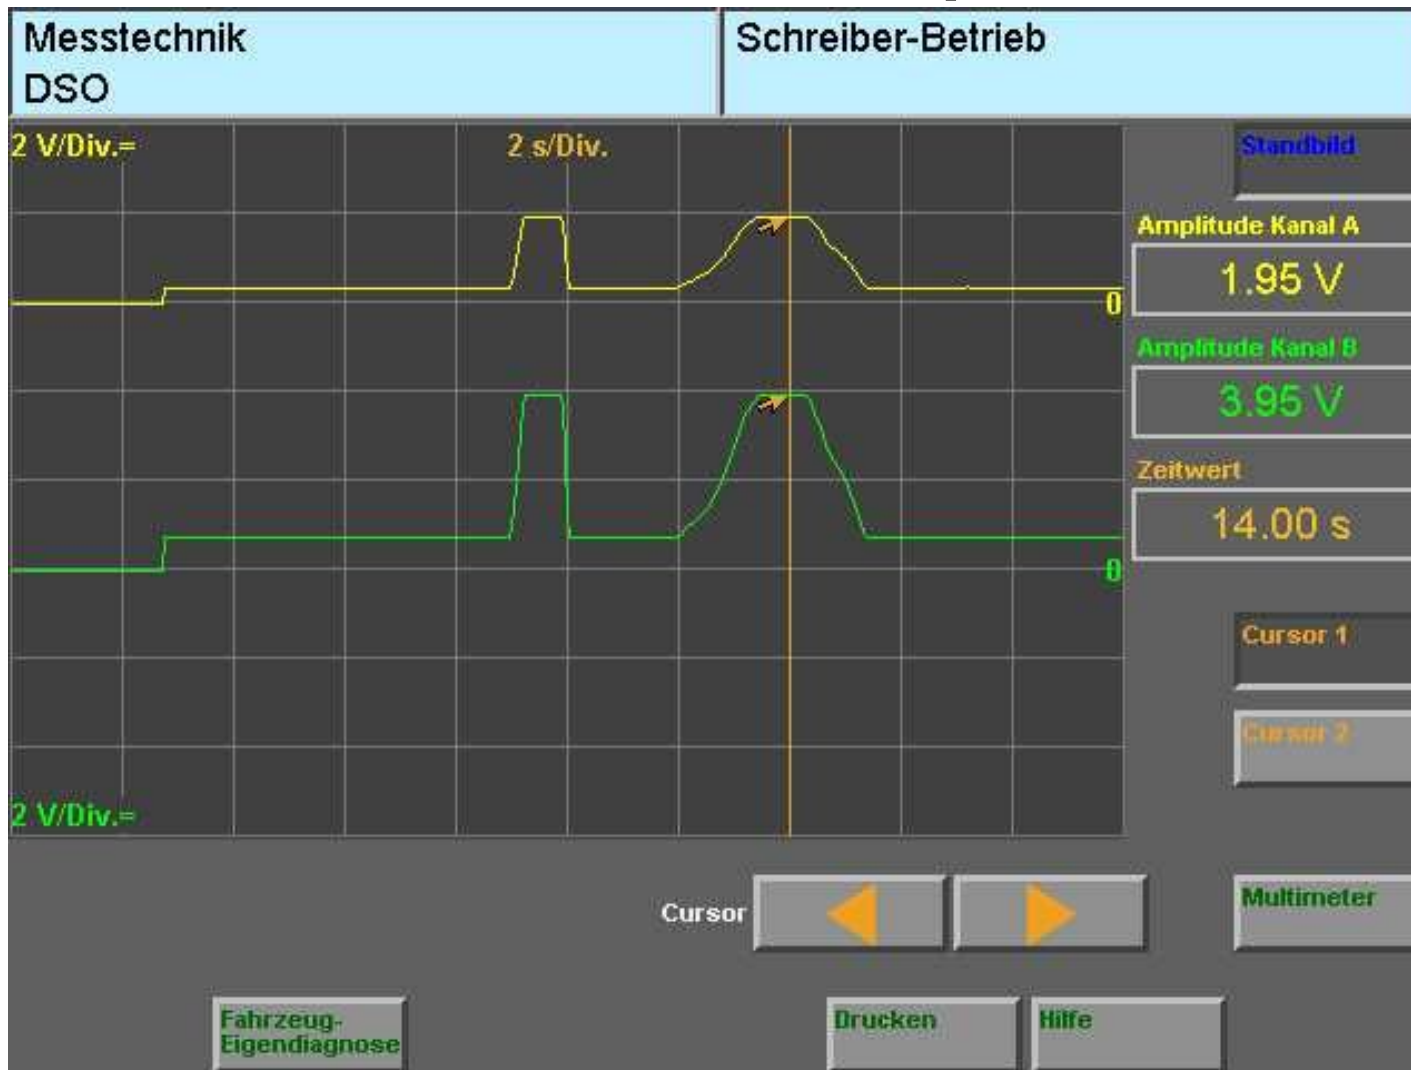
Messtechnik
DSO

Schreiber-Betrieb

2 V/Div.=

2 s/Div.

0

0

2 V/Div.=

Standbild

Amplitude Kanal A

1.95 V

Amplitude Kanal B

3.95 V

Zeitwert

14.00 s

Cursor 1

Cursor 2

Cursor

Multimeter

Fahrzeug-
Eigendiagnose

Drucken

Hilfe